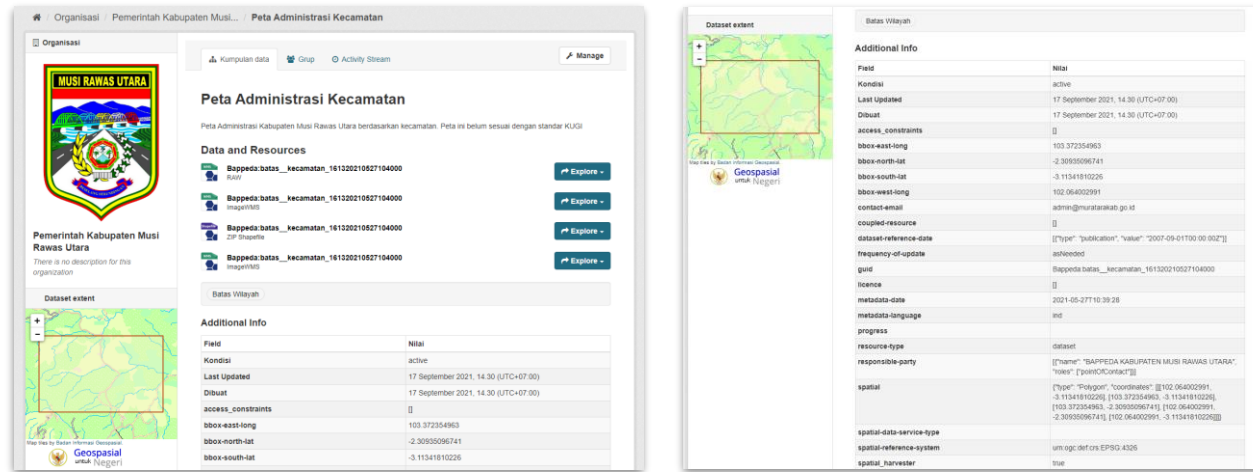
Organisasi / Pemerintah Kabupaten Musi... / Peta Administrasi Kecamatan

Organisasi

MUSI RAWAS UTARA

Pemerintah Kabupaten Musi Rawas Utara

There is no description for this organization

Dataset extent

Map tiles by Badan Informasi Geospasial

Geospasial untuk Negeri

Kumpulan data | Grup | Activity Stream | Manage

Peta Administrasi Kecamatan

Peta Administrasi Kabupaten Musi Rawas Utara berdasarkan kecamatan. Peta ini belum sesuai dengan standar KUGI

Data and Resources

Bappeda:batas__kecamatan_161320210527104000
RAW
Explore

Bappeda:batas__kecamatan_161320210527104000
ImageWMS
Explore

Bappeda:batas__kecamatan_161320210527104000
ZIP Shapefile
Explore

Bappeda:batas__kecamatan_161320210527104000
ImageWMS
Explore

Batas Wilayah

Additional Info

| Field | Nilai |
|---|---|
| Kondisi | active |
| Last Updated | 17 September 2021, 14.30 (UTC+07:00) |
| Dibuat | 17 September 2021, 14.30 (UTC+07:00) |
| access_constraints | [] |
| bbox-east-long | 103.372354963 |
| bbox-north-lat | -2.30935096741 |
| bbox-south-lat | -3.11341810226 |

Dataset extent

Map tiles by Badan Informasi Geospasial

Geospasial untuk Negeri

Batas Wilayah

Additional Info

| Field | Nilai |
|---|---|
| Kondisi | active |
| Last Updated | 17 September 2021, 14.30 (UTC+07:00) |
| Dibuat | 17 September 2021, 14.30 (UTC+07:00) |
| access_constraints | [] |
| bbox-east-long | 103.372354963 |
| bbox-north-lat | -2.30935096741 |
| bbox-south-lat | -3.11341810226 |
| bbox-west-long | 102.064002991 |
| contact-email | admin@muratarakab.go.id |
| coupled-resource | [] |
| dataset-reference-date | [{"type": "publication", "value": "2007-09-01T00:00:00Z"}] |
| frequency-of-update | asNeeded |
| guid | Bappeda:batas__kecamatan_161320210527104000 |
| licence | [] |
| metadata-date | 2021-05-27T10:39:26 |
| metadata-language | ind |
| progress | |
| resource-type | dataset |
| responsible-party | [{"name": "BAPPEDA KABUPATEN MUSI RAWAS UTARA", "roles": ["pointOfContact"]}] |
| spatial | {"type": "Polygon", "coordinates": [[[102.064002991, -3.11341810226], [103.372354963, -3.11341810226], [103.372354963, -2.30935096741], [102.064002991, -2.30935096741], [102.064002991, -3.11341810226]]]} |
| spatial-data-service-type | |
| spatial-reference-system | urn:ogc:def:crs:EPSG:4326 |
| spatial_harvester | true |